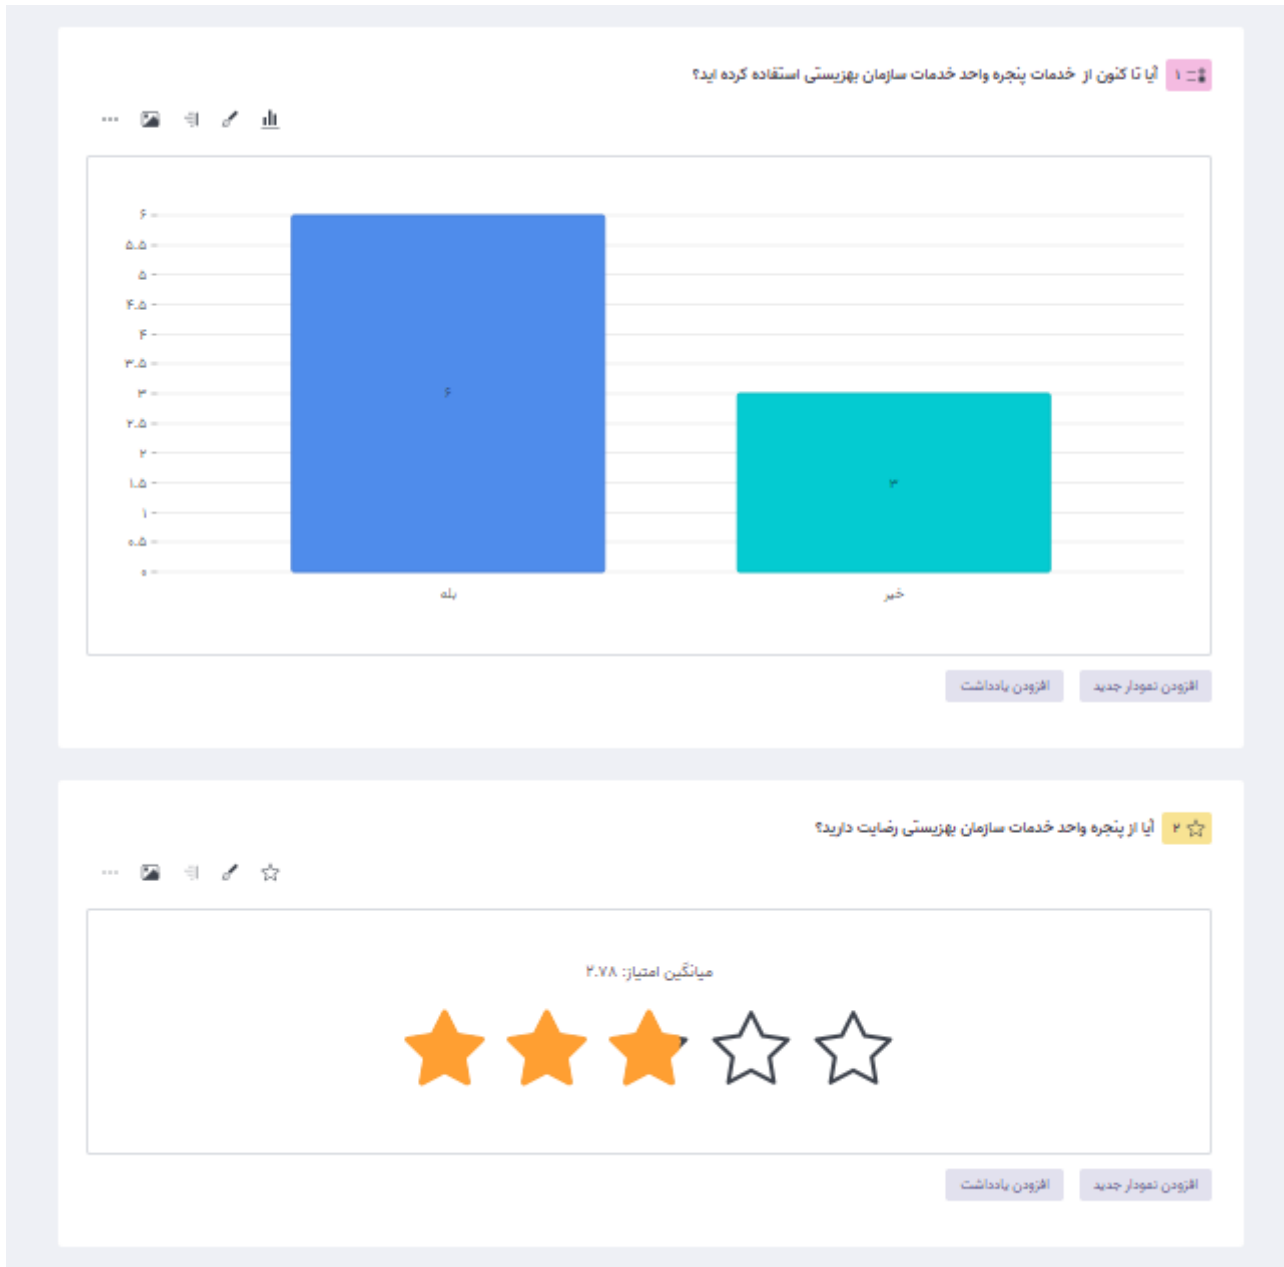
۱ آیا تا کنون از خدمات پنجره واحد خدمات سازمان بهزیستی استفاده کرده اید؟

۶
۵.۵
۵
۴.۵
۴
۳.۵
۳
۲.۵
۲
۱.۵
۱
۰.۵
۰

۶
۳
بله
خیر

افزودن نمودار جدید
افزودن یادداشت

۲ آیا از پنجره واحد خدمات سازمان بهزیستی رضایت دارید؟

میانگین امتیاز: ۲.۷۸

افزودن نمودار جدید
افزودن یادداشت